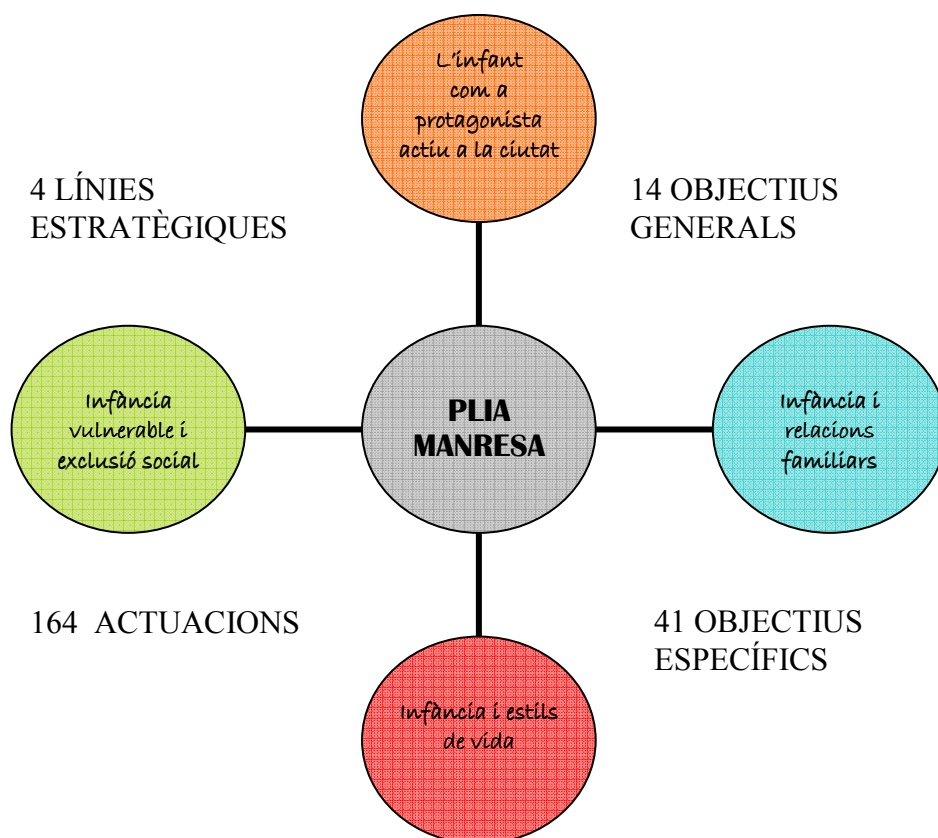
L'infant com a protagonista actiu a la ciutat

4 LÍNIES ESTRATÈGIQUES

14 OBJECTIUS GENERALS

Infància vulnerable i exclusió social

PLIA MANRESA

Infància i relacions familiars

164 ACTUACIONS

41 OBJECTIUS ESPECÍFICS

Infància i estils de vida